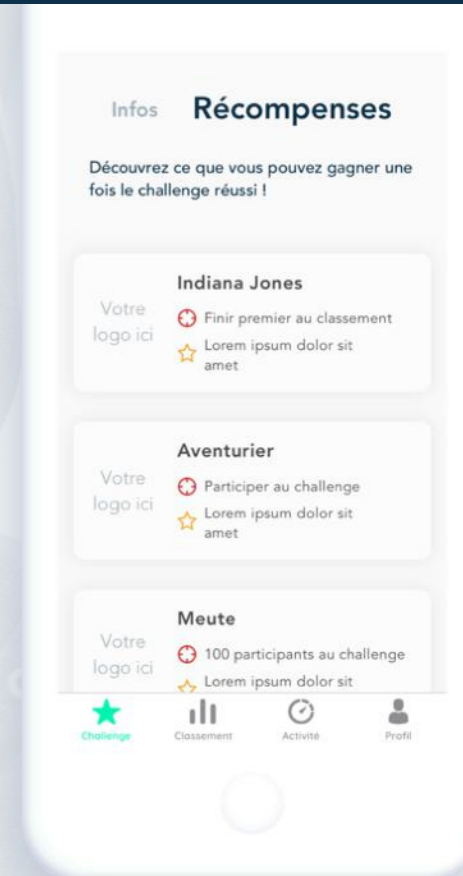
Infos Récompenses

Découvrez ce que vous pouvez gagner une fois le challenge réussi !

Votre logo ici

Indiana Jones

Finir premier au classement

Lorem ipsum dolor sit amet

Votre logo ici

Aventurier

Participer au challenge

Lorem ipsum dolor sit amet

Votre logo ici

Meute

100 participants au challenge

Lorem ipsum dolor sit

Challenge Classement Activité Profil